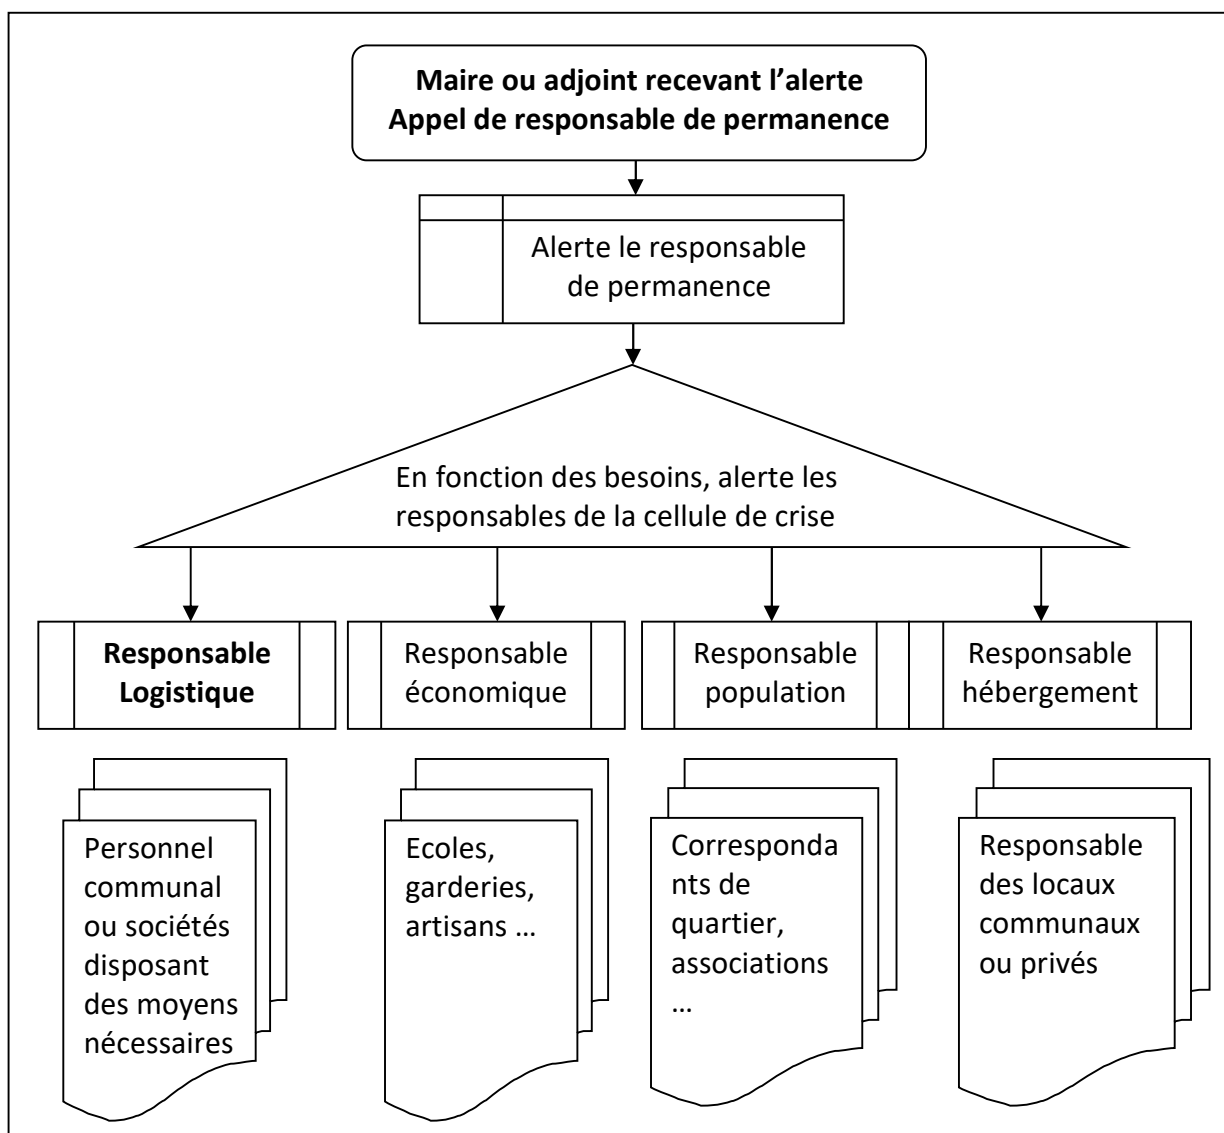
**Maire ou adjoint recevant l'alerte**
**Appel de responsable de permanence**

Alerte le responsable de permanence

En fonction des besoins, alerte les responsables de la cellule de crise

**Responsable Logistique**

Responsable économique

Responsable population

Responsable hébergement

Personnel communal ou sociétés disposant des moyens nécessaires

Ecoles, garderies, artisans …

Corresponda nts de quartier, associations …

Responsable des locaux communaux ou privés